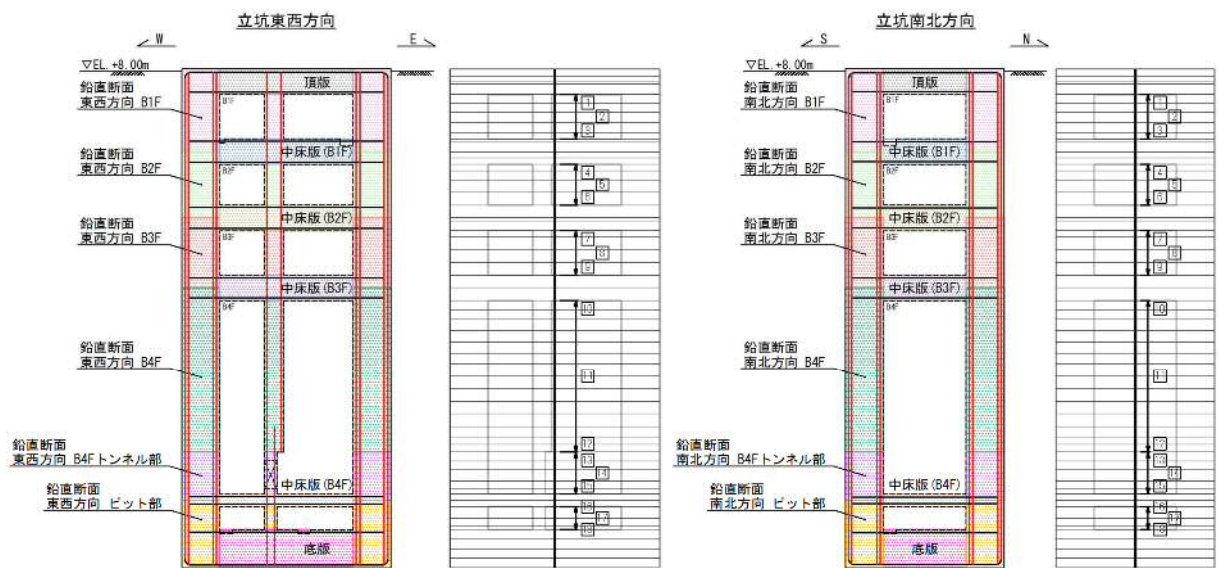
立坑東西方向

W

E

▽EL. +8.00m

頂版

鉛直断面
東西方向 B1F

B1F

中床版 (B1F)

鉛直断面
東西方向 B2F

B2F

中床版 (B2F)

鉛直断面
東西方向 B3F

B3F

中床版 (B3F)

B4F

鉛直断面
東西方向 B4F

鉛直断面
東西方向 B4Fトンネル部

中床版 (B4F)

鉛直断面
東西方向 ピット部

底版

1
2
3
4
5
6
7
8
9
10
11
12
13
14
15
16
17
18

立坑南北方向

S

N

▽EL. +8.00m

頂版

鉛直断面
南北方向 B1F

B1F

中床版 (B1F)

鉛直断面
南北方向 B2F

B2F

中床版 (B2F)

鉛直断面
南北方向 B3F

B3F

中床版 (B3F)

B4F

鉛直断面
南北方向 B4F

鉛直断面
南北方向 B4Fトンネル部

中床版 (B4F)

鉛直断面
南北方向 ピット部

底版

1
2
3
4
5
6
7
8
9
10
11
12
13
14
15
16
17
18